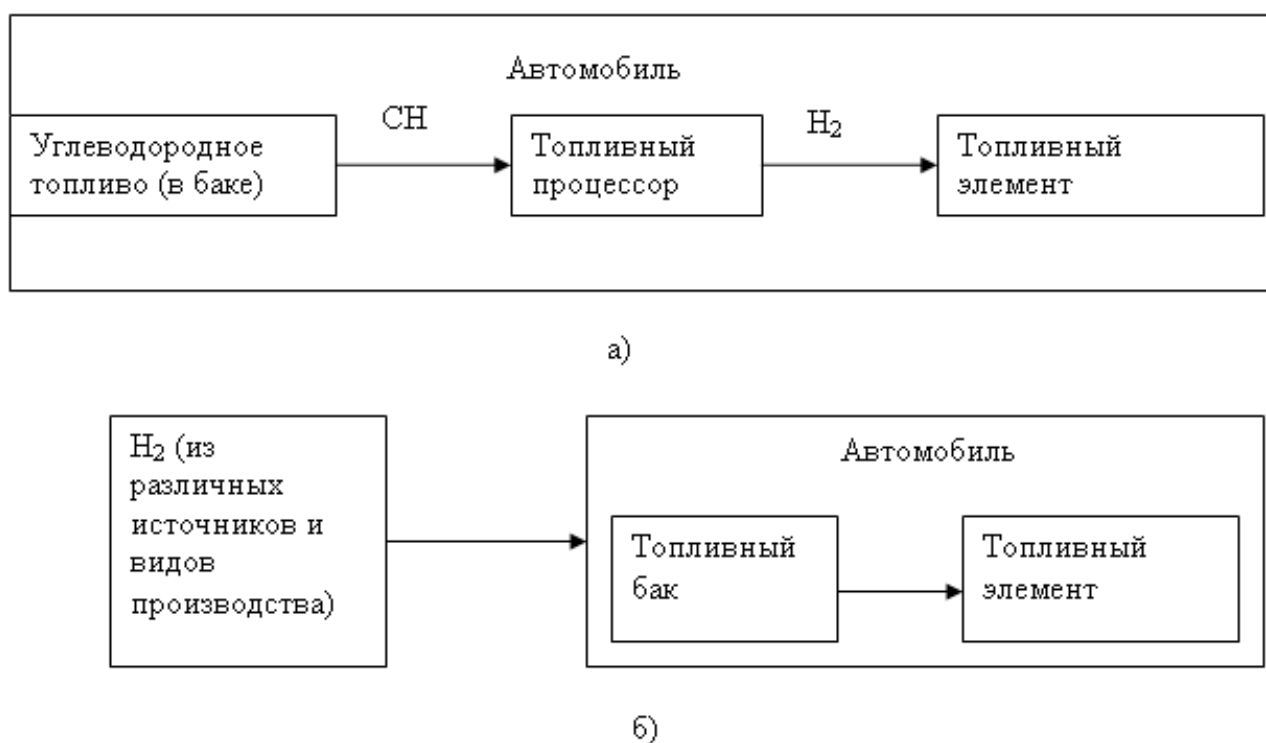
Автомобиль

Углеводородное топливо (в баке)

CH

Топливный процессор

$H_2$

Топливный элемент

а)

$H_2$ (из различных источников и видов производства)

Автомобиль

Топливный бак

Топливный элемент

б)